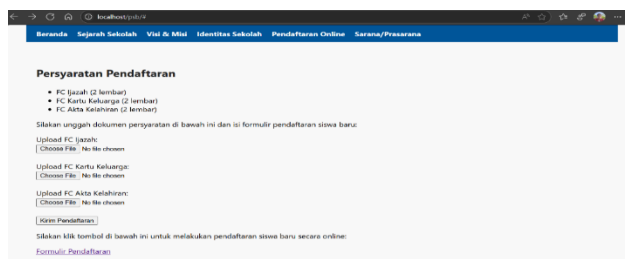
localhost/psb/#

Beranda Sejarah Sekolah Visi & Misi Identitas Sekolah Pendaftaran Online Sarana/Prasarana

Persyaratan Pendaftaran

- FC Ijazah (2 lembar)
- FC Kartu Keluarga (2 lembar)
- FC Akta Kelahiran (2 lembar)

Silakan unggah dokumen persyaratan di bawah ini dan isi formulir pendaftaran siswa baru:

Upload FC Ijazah:
Choose File No file chosen

Upload FC Kartu Keluarga:
Choose File No file chosen

Upload FC Akta Kelahiran:
Choose File No file chosen

Kirim Pendaftaran

Silakan klik tombol di bawah ini untuk melakukan pendaftaran siswa baru secara online:

Formulir Pendaftaran